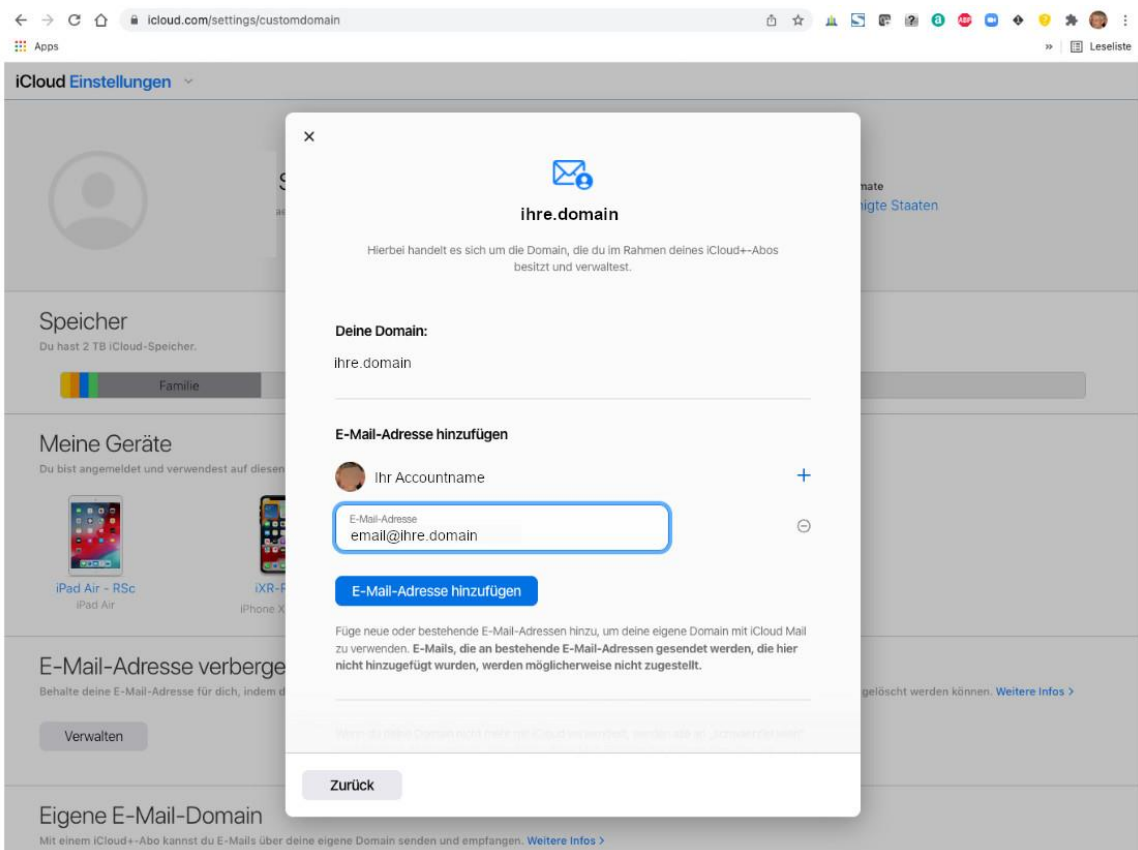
icloud.com/settings/customdomain

Apps

» Leseliste

iCloud Einstellungen

S

mate
igte Staaten

×

ihre.domain

Hierbei handelt es sich um die Domain, die du im Rahmen deines iCloud+-Abos besitzt und verwaltest.

Deine Domain:

ihre.domain

E-Mail-Adresse hinzufügen

Ihr Accountname

+

E-Mail-Adresse
email@ihre.domain

E-Mail-Adresse hinzufügen

Füge neue oder bestehende E-Mail-Adressen hinzu, um deine eigene Domain mit iCloud Mail zu verwenden. **E-Mails, die an bestehende E-Mail-Adressen gesendet werden, die hier nicht hinzugefügt wurden, werden möglicherweise nicht zugestellt.**

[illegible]

Zurück

Speicher
Du hast 2 TB iCloud-Speicher.

Familie

Meine Geräte
Du bist angemeldet und verwendest auf diesen

iPad Air - RSc
iPad Air

iXR-
iPhone X

E-Mail-Adresse verberge
Behalte deine E-Mail-Adresse für dich, indem d

gelöscht werden können. Weitere Infos >

Verwalten

Eigene E-Mail-Domain
Mit einem iCloud+-Abo kannst du E-Mails über deine eigene Domain senden und empfangen. Weitere Infos >